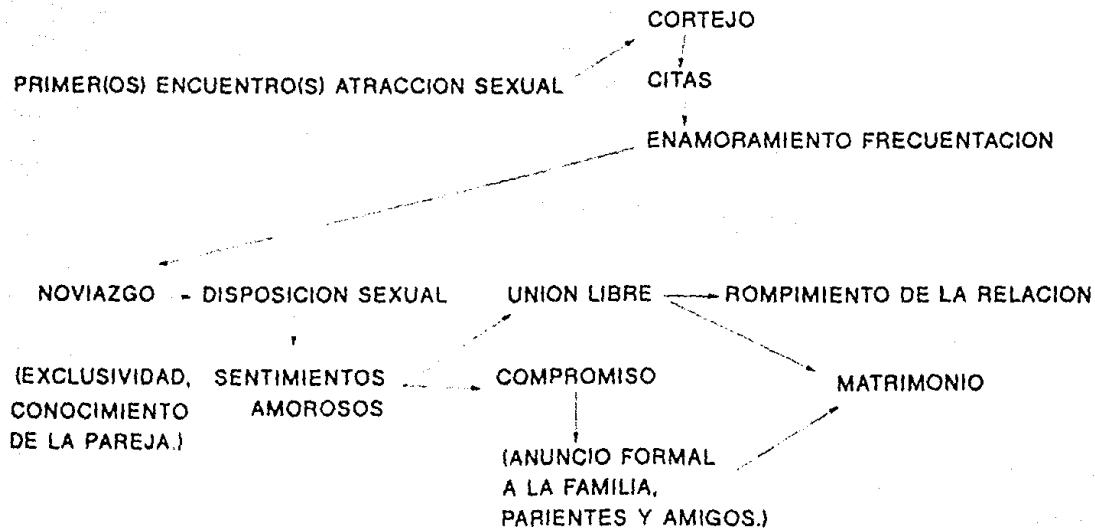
CORTEJO

PRIMER(OS) ENCUENTRO(S) ATRACCION SEXUAL

CITAS

ENAMORAMIENTO FRECUENTACION

NOVIAZGO - DISPOSICION SEXUAL

UNION LIBRE

ROMPIMIENTO DE LA RELACION

(EXCLUSIVIDAD, CONOCIMIENTO DE LA PAREJA.)

SENTIMIENTOS AMOROSOS

COMPROMISO

MATRIMONIO

(ANUNCIO FORMAL A LA FAMILIA, PARIENTES Y AMIGOS.)